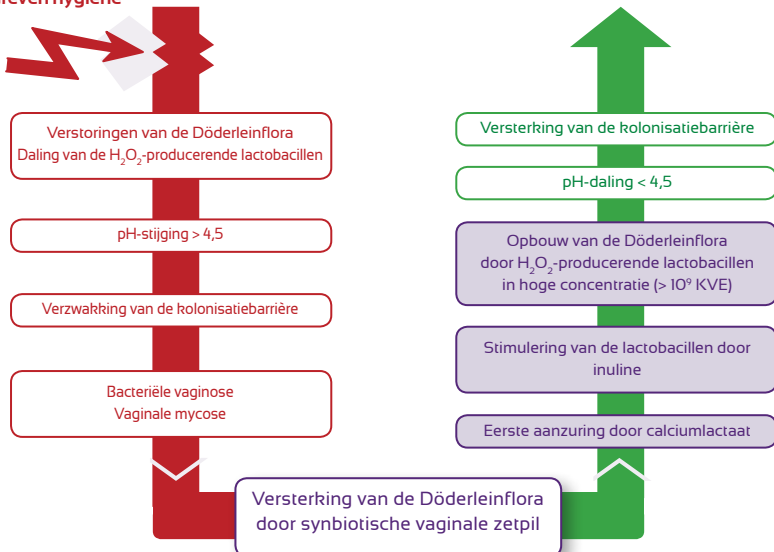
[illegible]ieve hygiëne

Verstoringen van de Döderleinflora
Daling van de $H_2O_2$-producerende lactobacillen

pH-stijging > 4,5

Verzwakking van de kolonisatiebarrière

Bacteriële vaginose
Vaginale mycose

Versterking van de kolonisatiebarrière

pH-daling < 4,5

Opbouw van de Döderleinflora door $H_2O_2$-producerende lactobacillen in hoge concentratie (> $10^9$ KVE)

Stimulering van de lactobacillen door inuline

Eerste aanzuring door calciumlactaat

Versterking van de Döderleinflora door synbiotische vaginale zetpil